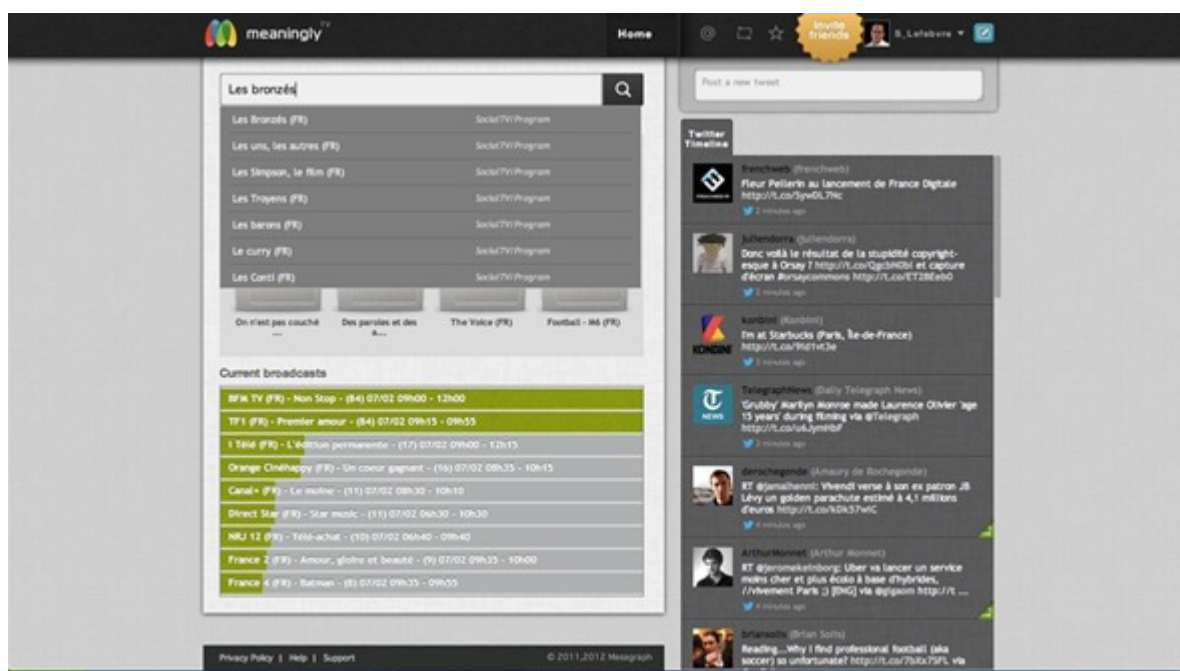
meaningly TV

Home

Invite friends

S_Lefebvre

Les bronzés

Les Bronzés (FR) SocialTV Program

Les uns, les autres (FR) SocialTV Program

Les Simpson, le film (FR) SocialTV Program

Les Troyens (FR) SocialTV Program

Les barons (FR) SocialTV Program

Le curry (FR) SocialTV Program

Les Conti (FR) SocialTV Program

On n'est pas couché ...

Des paroles et des A...

The Voice (FR)

Football - M6 (FR)

Current broadcasts

BFM TV (FR) - Non Stop - (84) 07/02 09h00 - 12h00

TF1 (FR) - Premier amour - (84) 07/02 09h15 - 09h55

i Télé (FR) - L'édition permanente - (17) 07/02 09h00 - 12h15

Orange Cinéhappy (FR) - Un coeur gagnant - (16) 07/02 08h35 - 10h15

Canal+ (FR) - Le moine - (11) 07/02 08h30 - 10h10

Direct Star (FR) - Star music - (11) 07/02 06h30 - 10h30

NRJ 12 (FR) - Télé-achat - (10) 07/02 06h40 - 09h40

France 2 (FR) - Amour, gloire et beauté - (9) 07/02 09h35 - 10h00

France 4 (FR) - Batman - (8) 07/02 09h35 - 09h55

Privacy Policy | Help | Support

© 2011,2012 Mesagraph

Post a new tweet

Twitter Timeline

frenchweb (frenchweb)
Fleur Pellerin au lancement de France Digitale http://t.co/5ywDL7Nc
2 minutes ago

juliendorra (julliendorra)
Donc voilà le résultat de la stupidité copyright-esque à Orsay ? http://t.co/Qgcbh0bl et capture d'écran #orsaycommons http://t.co/ET2BEeb0
2 minutes ago

konbini (Konbini)
I'm at Starbucks (Paris, Île-de-France) http://t.co/9Id1vt3e
3 minutes ago

TelegraphNews (Daily Telegraph News)
'Grubby' Marilyn Monroe made Laurence Olivier 'age 15 years' during filming via @Telegraph http://t.co/u6JymHbF
3 minutes ago

derochegonde (Amaury de Rochegonde)
RT @jamalhenni: Vivendi verse à son ex patron JB Lévy un golden parachute estimé à 4,1 millions d'euros http://t.co/k0k57wIC
4 minutes ago

ArthurMonnet (Arthur Monnet)
RT @jeromekeinborg: Uber va lancer un service moins cher et plus écolo à base d'hybrides, //vivement Paris ;) [ENG] via @gigaom http://t ...
4 minutes ago

briansolis (Brian Solis)
Reading....Why I find professional football (aka soccer) so unfortunate? http://t.co/7bXx75FL via